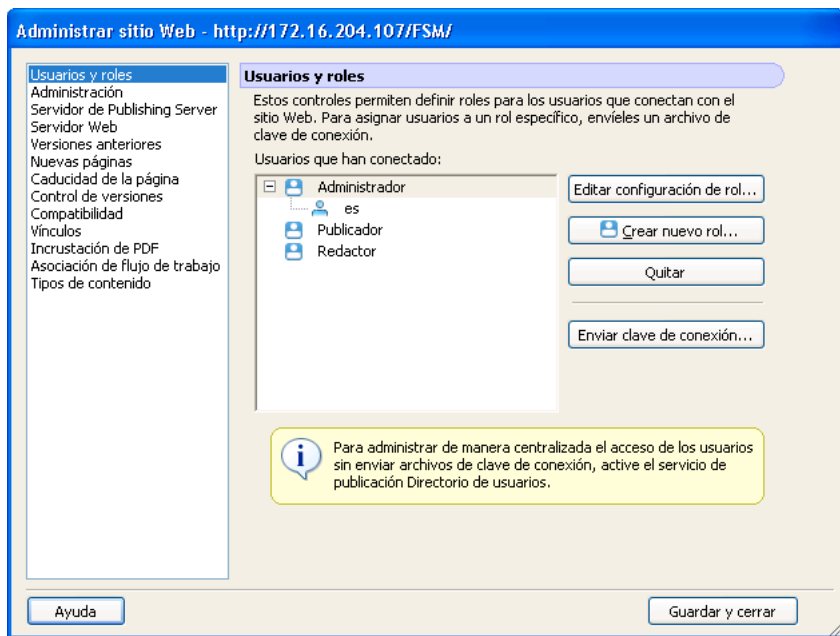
Administrar sitio Web - http://172.16.204.107/FSM/

Usuarios y roles
Administración
Servidor de Publishing Server
Servidor Web
Versiones anteriores
Nuevas páginas
Caducidad de la página
Control de versiones
Compatibilidad
Vínculos
Incrustación de PDF
Asociación de flujo de trabajo
Tipos de contenido

Usuarios y roles

Estos controles permiten definir roles para los usuarios que conectan con el sitio Web. Para asignar usuarios a un rol específico, envíeles un archivo de clave de conexión.

Usuarios que han conectado:

Administrador
es
Publicador
Redactor

Editar configuración de rol...
Crear nuevo rol...
Quitar
Enviar clave de conexión...

Para administrar de manera centralizada el acceso de los usuarios sin enviar archivos de clave de conexión, active el servicio de publicación Directorio de usuarios.

Ayuda
Guardar y cerrar